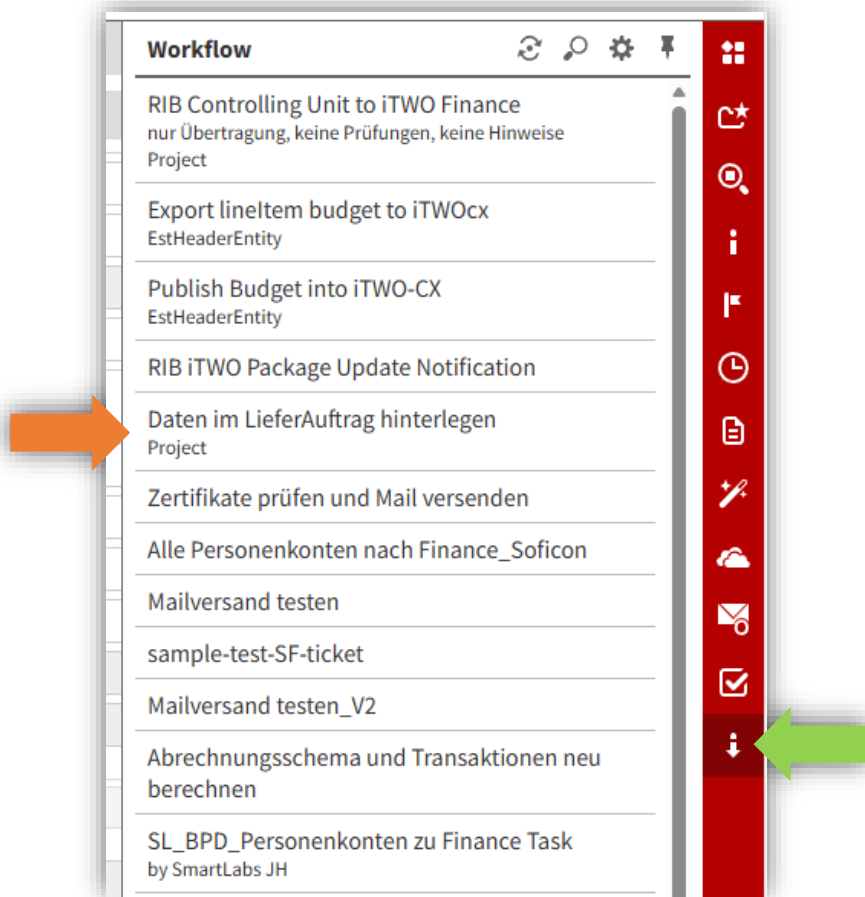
Workflow

RIB Controlling Unit to iTWO Finance
nur Übertragung, keine Prüfungen, keine Hinweise
Project

Export lineItem budget to iTWOcx
EstHeaderEntity

Publish Budget into iTWO-CX
EstHeaderEntity

RIB iTWO Package Update Notification

Daten im LieferAuftrag hinterlegen
Project

Zertifikate prüfen und Mail versenden

Alle Personenkonten nach Finance_Soficon

Mailversand testen

sample-test-SF-ticket

Mailversand testen_V2

Abrechnungsschema und Transaktionen neu berechnen

SL_BPD_Personenkonten zu Finance Task
by SmartLabs JH